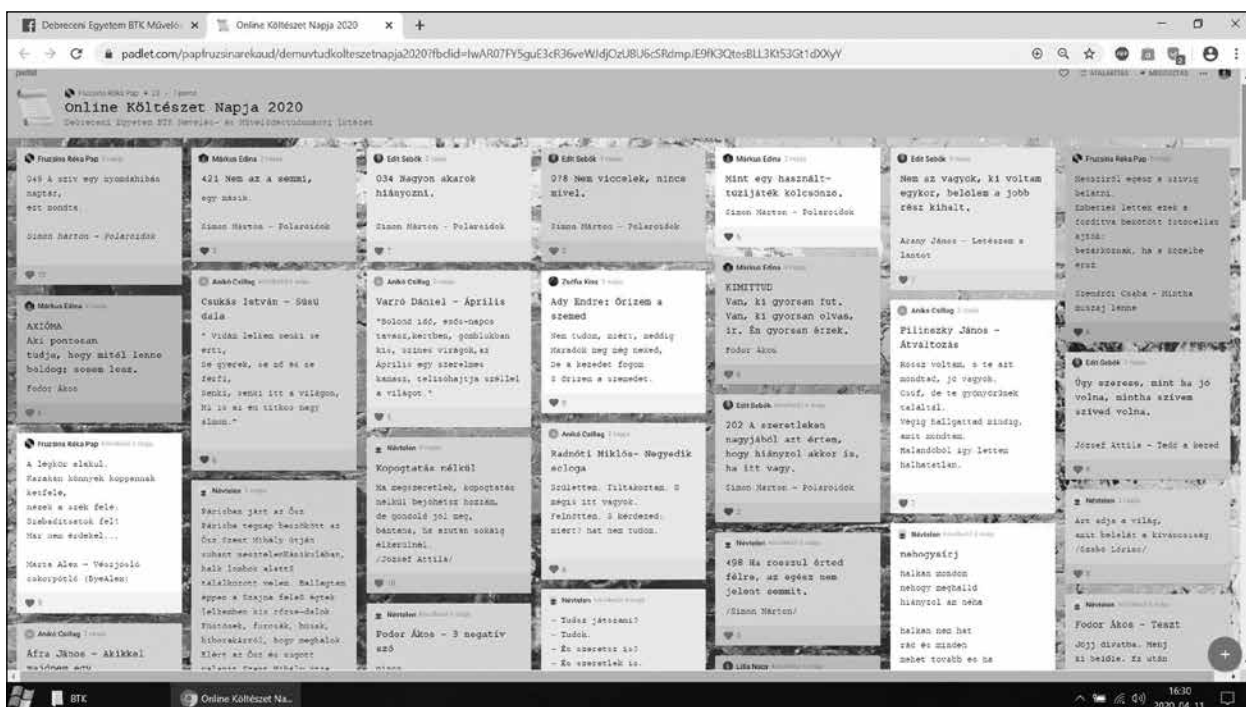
Debreceni Egyetem BTK Művelő ×
Online Költészet Napja 2020 ×
padlet.com/papfruzsinarekaud/demuvtudkolteszetnapja2020?fbclid=IwAR07FY5guE3cR36veWJdjOzU8U6cSRdmpJE9fK3QtesBLL3Kt53Gt1dXXyY

Online Költészet Napja 2020
Debreceni Egyetem BTK Művelődés- és Művelődéstudományi Intézet

Fruzsina Réka Pap
049 A szív egy nyomdahiba naptár, ezt mondta
Simon Márton - Polaroidok

Márkus Edina
421 Nem az a semmi, egy másik.
Simon Márton - Polaroidok

Edit Sebők
034 Nagyon akarok hiányozni.
Simon Márton - Polaroidok

Edit Sebők
078 Nem viccelek, nincs mivel.
Simon Márton - Polaroidok

Márkus Edina
Mint egy használt-tűzijáték kölcsönző.
Simon Márton - Polaroidok

Edit Sebők
Nem az vagyok, ki voltam egykor, belőlem a jobb rész kihalt.
Arany János - Leteszem a lantot

Fruzsina Réka Pap
Messziről egész a szívig belátni. Egyszer lettem ezzé a fordítva becsödött fotocellás ajtóvá: betárkoznak, ha a közelbe érsz
Szendrői Csaba - Mintha muszáj lenne

Márkus Edina
AXIÓMA
Aki pontosan tudja, hogy mitől lenne boldog: sosem lesz.
Fodor Ákos

Anikó Csillag
Csukás István - Süsü dala
" Vidám lelkem senki se érti, Se gyerek, se nő se férfi, Senki, senki itt a világon, Mi is az én titkos nagy álmom."

Anikó Csillag
Varró Dániel - Április
"Bolond idő, esős-napos tavasz, kertben, gombolyban kis, színes virágok, az április egy szerelmes kamasz, telisohajtja széllel a világot."

Zsófia Kiss
Ady Endre: Őrizem a szemed
Nem tudom, miért, meddig Maradok még meg neked, De a kezedet fogom S őrizem a szemedet.

Márkus Edina
KIMITTUD
Van, ki gyorsan fut. Van, ki gyorsan olvas, ír. Én gyorsan érzek.
Fodor Ákos

Anikó Csillag
Pilinszky János - Átváltozás
Rossz voltam, s te azt mondtad, jó vagyok. Csúf, de te gyönyörűnek találtál. Végig hallgattad szinte, amit mondtam. Halandóból így lettem halhatatlan.

Edit Sebők
Úgy szeress, mint ha jó volna, mintha szívem szíved volna.
József Attila - Tedd a kezed

Fruzsina Réka Pap
A légkör elakul. Hazaban könnyek koppannak ketfele, nezek a szék fele. Szabadítsatok fel! Mar nem érdekel...
Marta Alex - Vészjelző szikrapótló (ByeAlex)

Névtelen
Párizsban járt az Ősz Párizsba tegnap beszökött az Ősz Szent Mihály útján suhant nesztelen Kánikulában, halk lombok alatt találkozott velem. Ballagtam éppen a Szajna felé S égtek lelkemben kis rőzse-dalok Füstösek, furcsák, búsak, kiborakról, hogy meghalok Elért az Ősz és súgott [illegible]

Névtelen
Kopogtatás nélkül
Ha megszerettelek, kopogtatás nélkül bejöhetsz hozzám, de gondold jól meg, bántana, ha aztán sokáig elkerülnél.
/József Attila/

Anikó Csillag
Radnóti Miklós- Negyedik ecloga
Születtem. Tiltakoztam. S mégis itt vagyok. Felnőttem. S kérdezed: miért? hát nem tudom.

Edit Sebők
202 A szeretteleni nagyjából azt értem, hogy hiányzol akkor is, ha itt vagy.
Simon Márton - Polaroidok

Névtelen
Art adja a világ, amit belelát a kíváncsiság.
/Szabó Lőrinc/

Névtelen
498 Ha rosszul érted félre, az egész nem jelent semmit.
/Simon Márton/

Névtelen
nehogyszírj
halkan mondom nehogy meghalld hiányzol az néha
halkan nem hat rád és minden mehet tovább es ha

Anikó Csillag
Áfra János - Akikkel maidnem egy

Névtelen
Fodor Ákos - 3 negatív szó

Névtelen
- Tudsz játszani?
- Tudok.
- Én szeretsz is?
- Én szeretlek is.

Névtelen
Fodor Ákos - Teszt
Jöjj divatba. Menj ki belőle. Ez után

Lilla Nacs

BTK
Online Költészet Na...
16:30
2020.04.11.